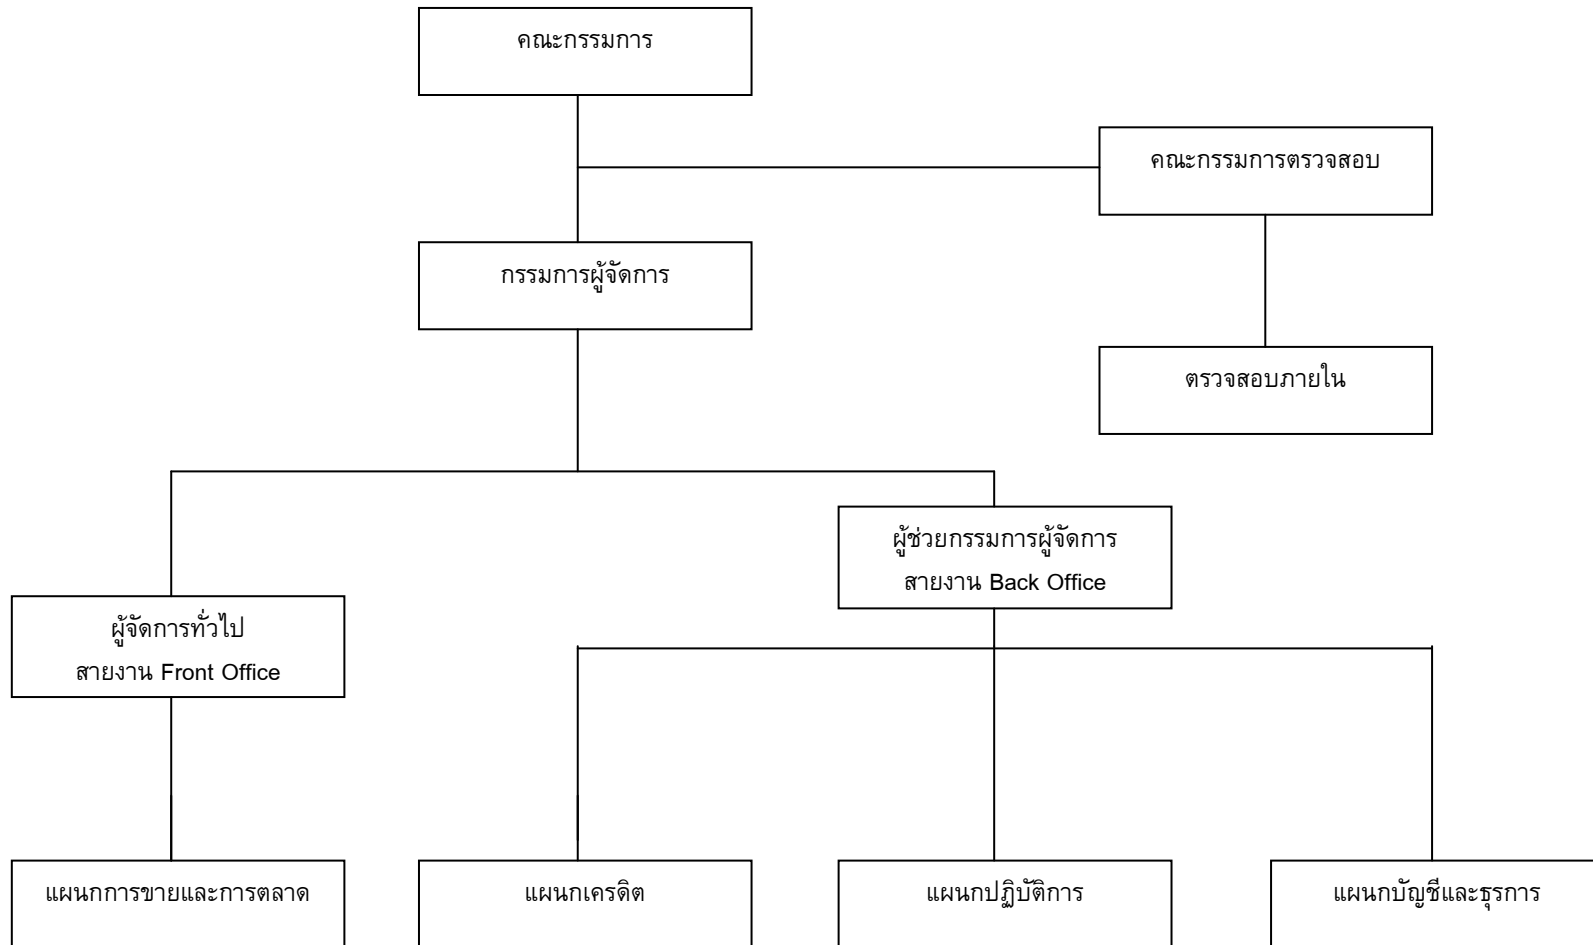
คณะกรรมการ

คณะกรรมการตรวจสอบ

กรรมการผู้จัดการ

ตรวจสอบภายใน

ผู้ช่วยกรรมการผู้จัดการ
สายงาน Back Office

ผู้จัดการทั่วไป
สายงาน Front Office

แผนกการขายและการตลาด

แผนกเครดิต

แผนกปฏิบัติการ

แผนกบัญชีและธุรการ